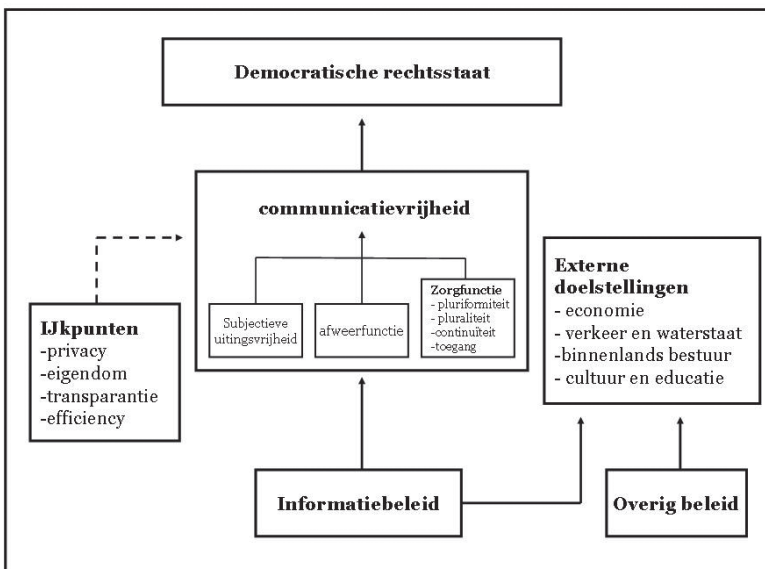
Democratische rechtsstaat

communicatievrijheid

Subjectieve uitingsvrijheid

afweerfunctie

Zorgfunctie
- pluriformiteit
- pluraliteit
-continuïteit
-toegang

IJkpunten
-privacy
-eigendom
-transparantie
-efficiency

Externe doelstellingen
- economie
- verkeer en waterstaat
-binnenlands bestuur
- cultuur en educatie

Informatiebeleid

Overig beleid